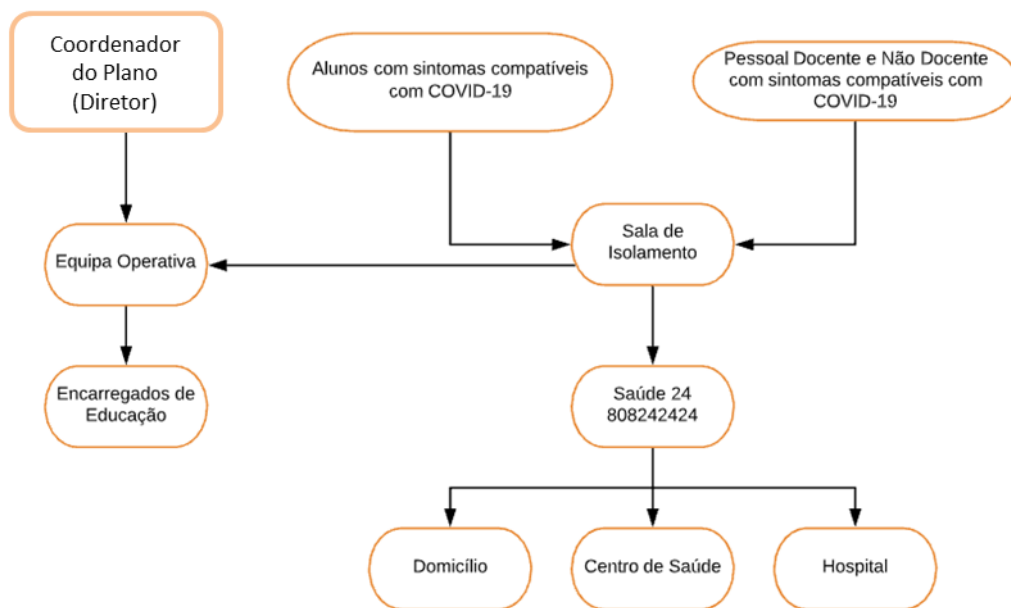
Coordenador do Plano (Diretor)

Alunos com sintomas compatíveis com COVID-19

Pessoal Docente e Não Docente com sintomas compatíveis com COVID-19

Equipa Operativa

Sala de Isolamento

Encarregados de Educação

Saúde 24 808242424

Domicílio

Centro de Saúde

Hospital